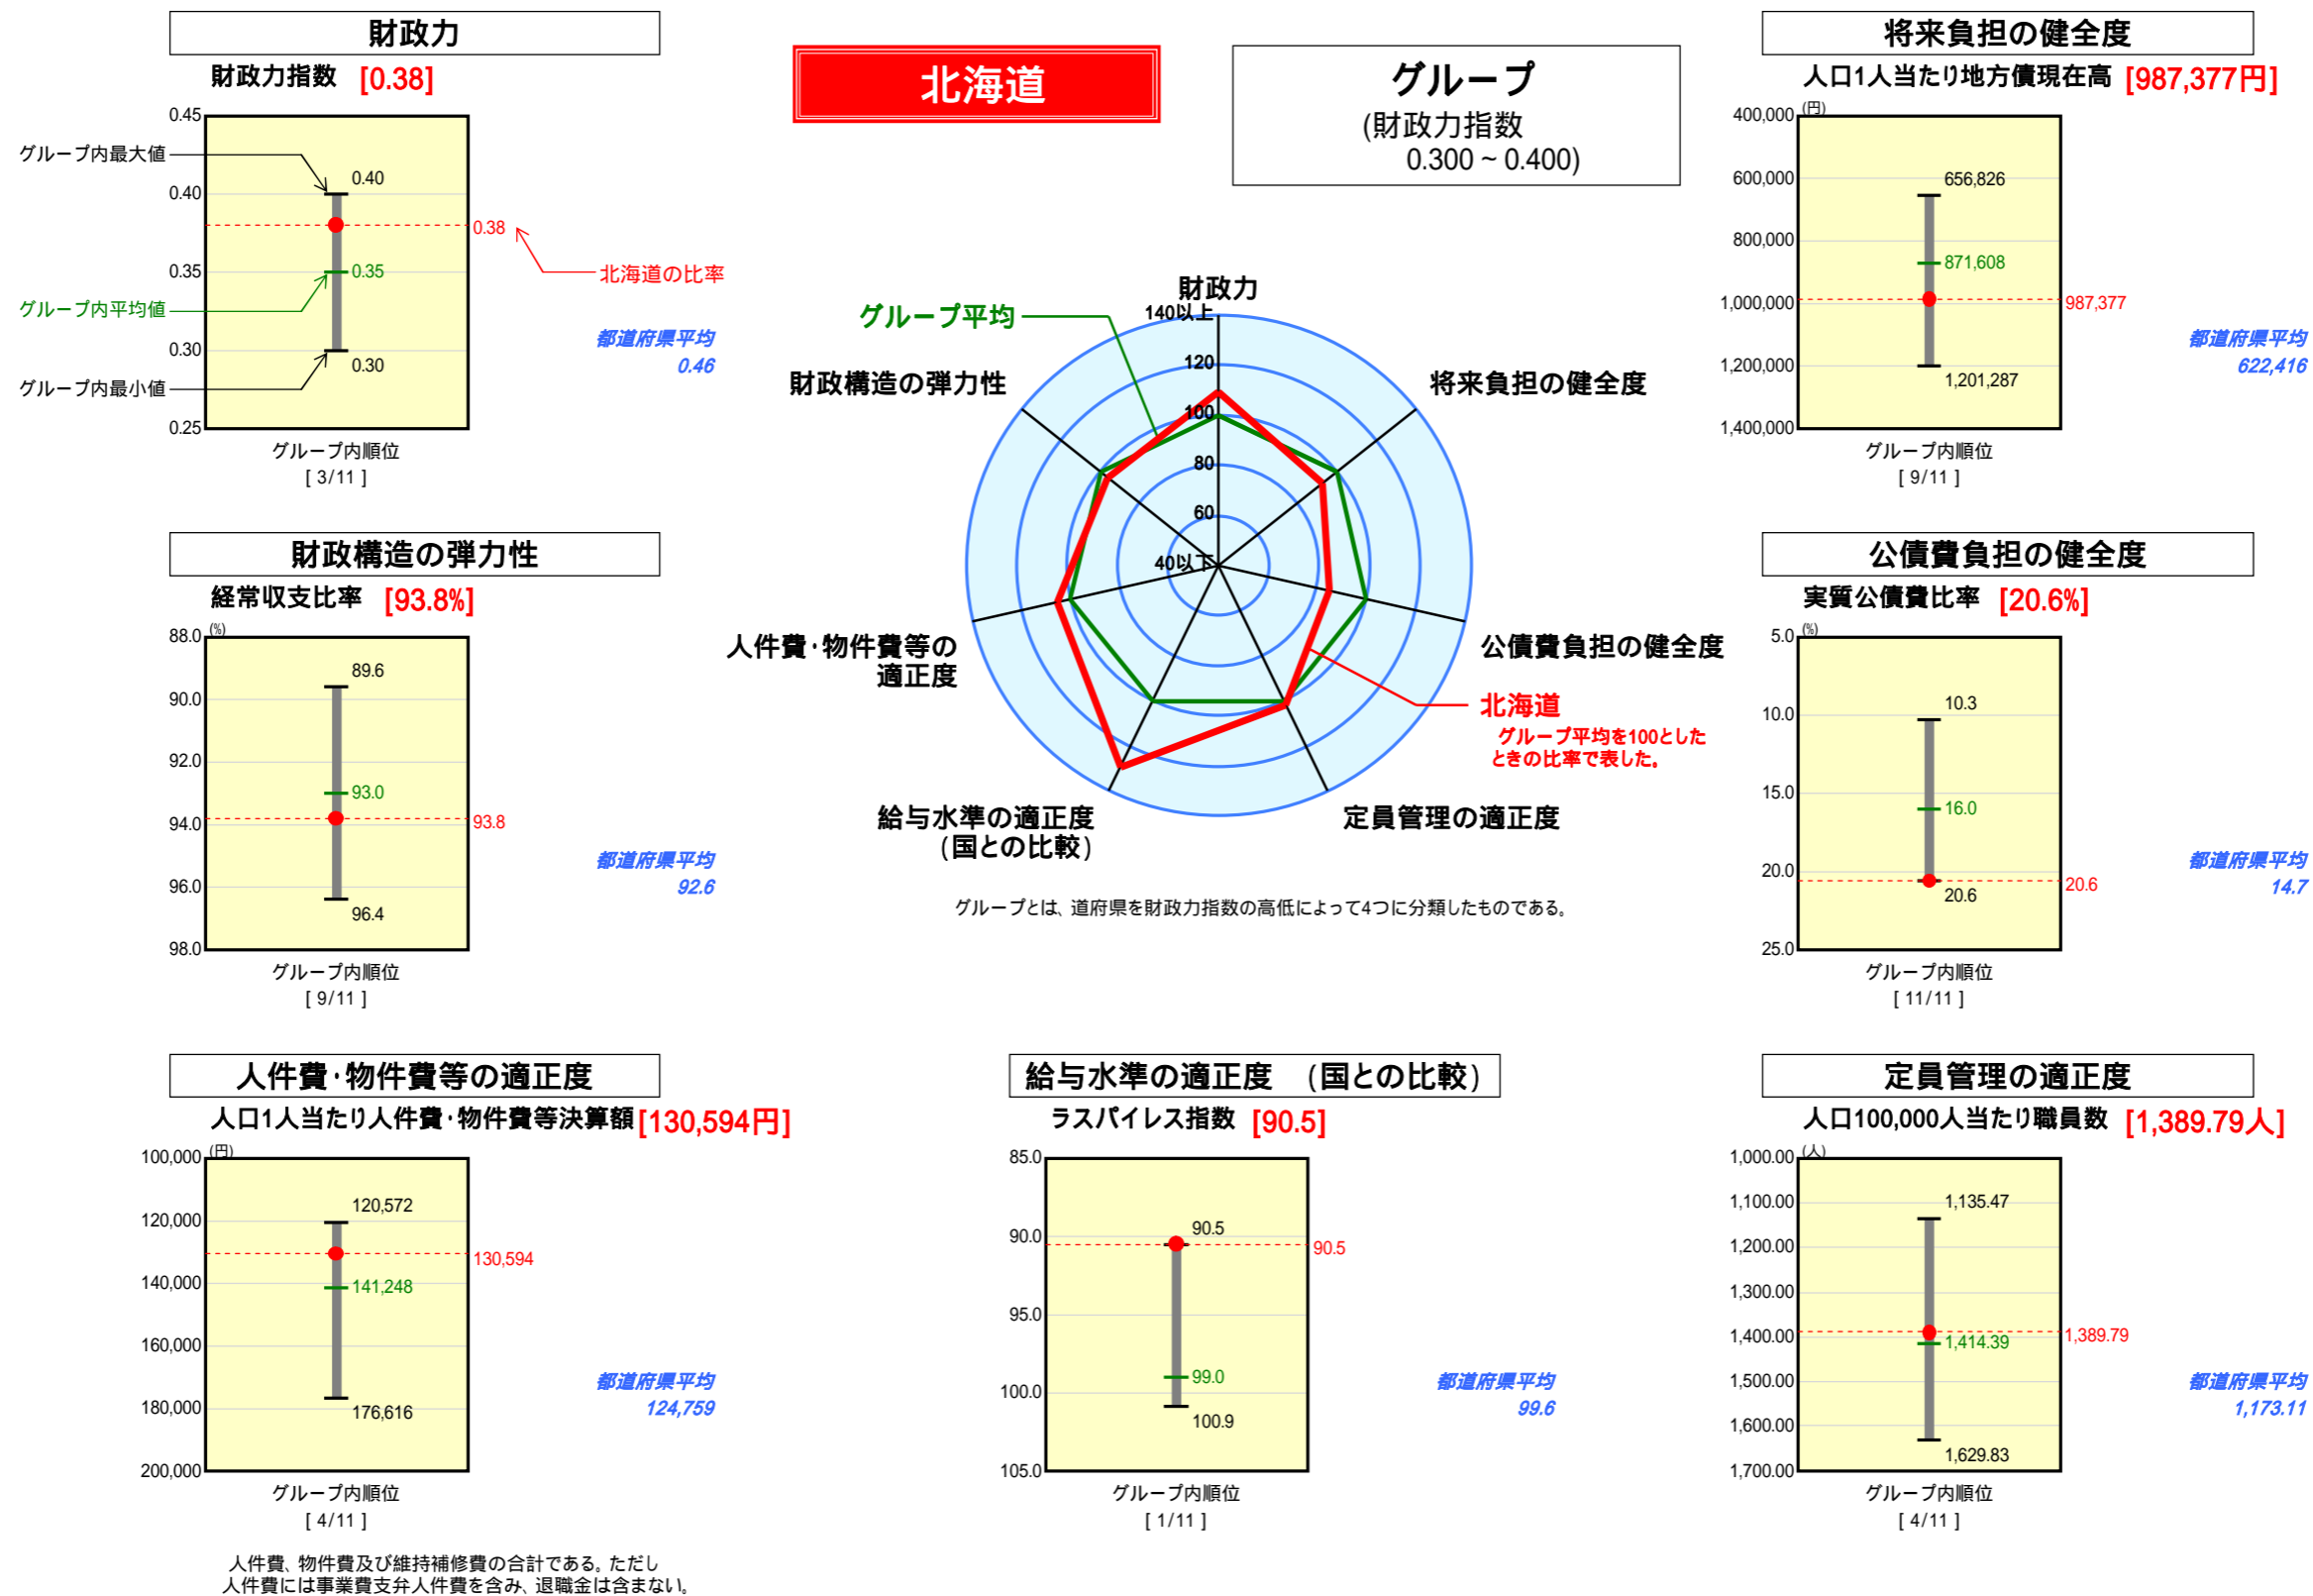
財政力

財政力指数 [0.38]

0.45
0.40
0.35
0.30
0.25

グループ内最大値
グループ内平均値
グループ内最小値

0.40
0.38
0.35
0.30

北海道の比率

都道府県平均
0.46

グループ内順位
[ 3/11 ]

北海道

グループ
(財政力指数
0.300 ~ 0.400)

将来負担の健全度

人口1人当たり地方債現在高 [987,377円]

(円)
400,000
600,000
800,000
1,000,000
1,200,000
1,400,000

656,826
871,608
987,377
1,201,287

都道府県平均
622,416

グループ内順位
[ 9/11 ]

財政力
140以上
120
100
80
60
40以下

グループ平均
財政構造の弾力性
将来負担の健全度
人件費・物件費等の適正度
公債費負担の健全度
北海道
グループ平均を100としたときの比率で表した。
給与水準の適正度（国との比較）
定員管理の適正度

グループとは、道府県を財政力指数の高低によって4つに分類したものである。

財政構造の弾力性

経常収支比率 [93.8%]

(%)
88.0
90.0
92.0
94.0
96.0
98.0

89.6
93.0
93.8
96.4

都道府県平均
92.6

グループ内順位
[ 9/11 ]

公債費負担の健全度

実質公債費比率 [20.6%]

(%)
5.0
10.0
15.0
20.0
25.0

10.3
16.0
20.6
20.6

都道府県平均
14.7

グループ内順位
[ 11/11 ]

人件費・物件費等の適正度

人口1人当たり人件費・物件費等決算額 [130,594円]

(円)
100,000
120,000
140,000
160,000
180,000
200,000

120,572
130,594
141,248
176,616

都道府県平均
124,759

グループ内順位
[ 4/11 ]

人件費、物件費及び維持補修費の合計である。ただし人件費には事業費支弁人件費を含み、退職金は含まない。

給与水準の適正度 （国との比較）

ラスパイレス指数 [90.5]

85.0
90.0
95.0
100.0
105.0

90.5
90.5
99.0
100.9

都道府県平均
99.6

グループ内順位
[ 1/11 ]

定員管理の適正度

人口100,000人当たり職員数 [1,389.79人]

(人)
1,000.00
1,100.00
1,200.00
1,300.00
1,400.00
1,500.00
1,600.00
1,700.00

1,135.47
1,389.79
1,414.39
1,629.83

都道府県平均
1,173.11

グループ内順位
[ 4/11 ]